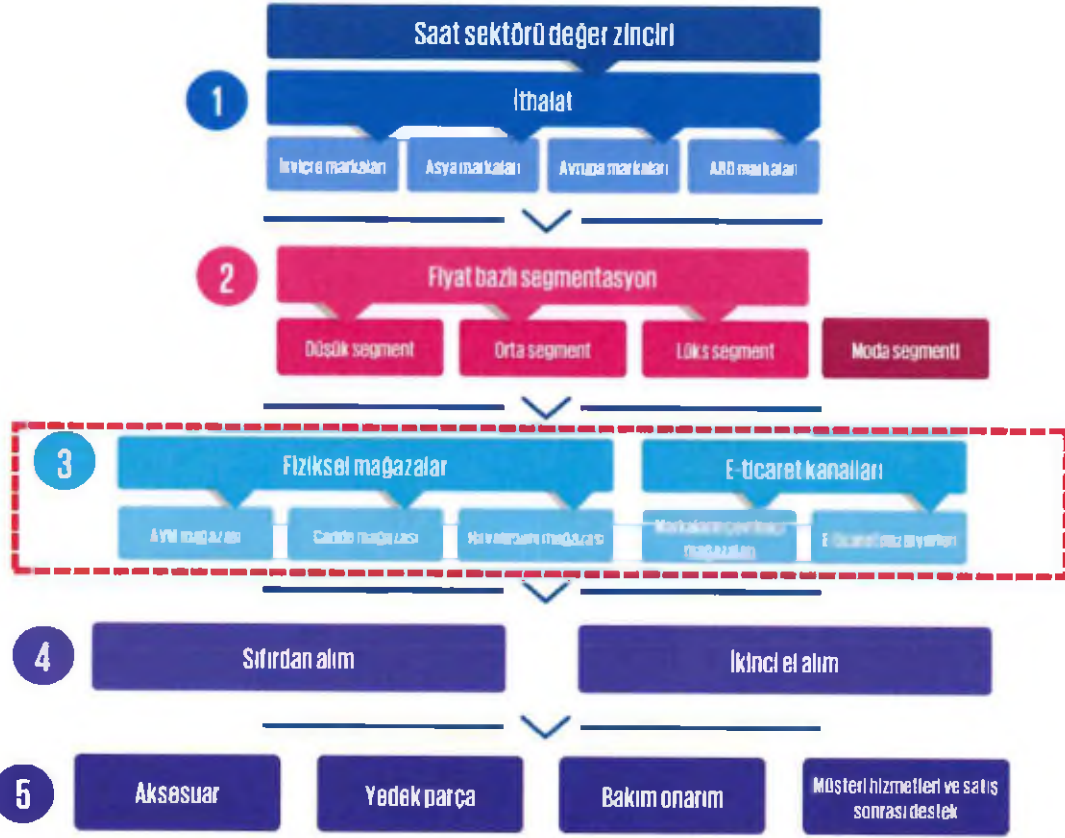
Saat sektörü değer zinciri

1

İthalat

İsviçre markaları

Asya markaları

Avrupa markaları

ABD markaları

2

Fiyat bazlı segmentasyon

Düşük segment

Orta segment

Lüks segment

Moda segmenti

3

Fiziksel mağazalar

AVM mağazası

Cadde mağazası

Havalimanı mağazası

E-ticaret kanalları

Markaların çevrimiçi mağazaları

E-ticaret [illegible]

4

Sıfırdan alım

İkinci el alım

5

Aksesuar

Yedek parça

Bakım onarım

Müşteri hizmetleri ve satış sonrası destek